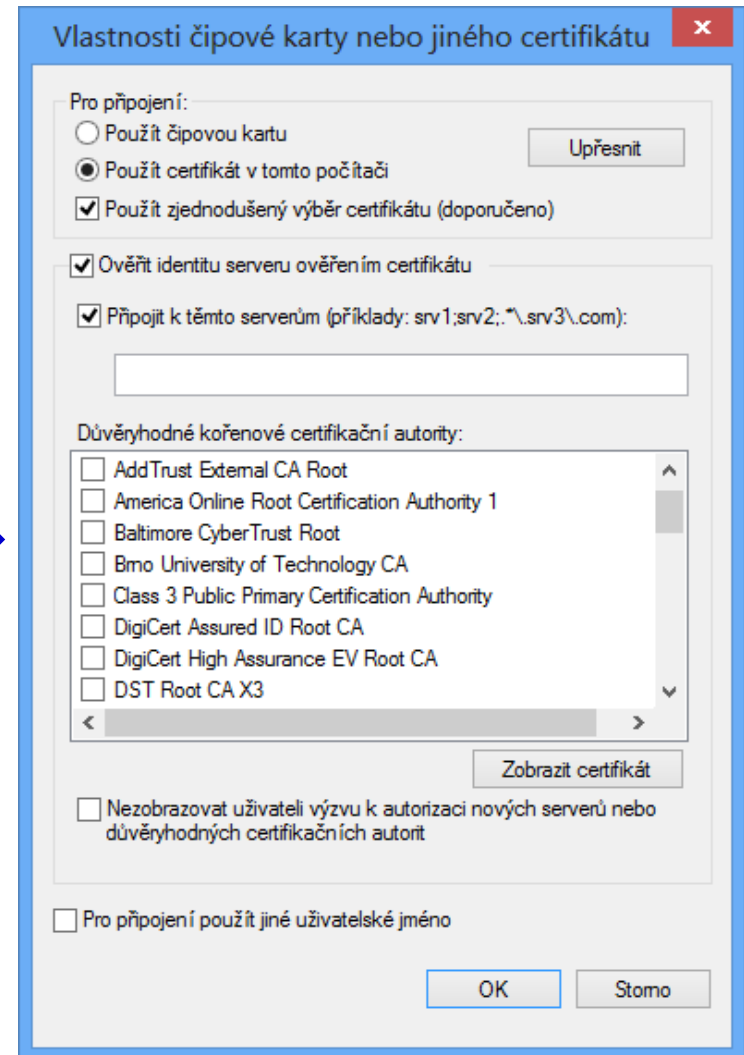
Vlastnosti čipové karty nebo jiného certifikátu

Pro připojení:
Použít čipovou kartu
Použít certifikát v tomto počítači
Upřesnit
Použít zjednodušený výběr certifikátu (doporučeno)

Ověřit identitu serveru ověřením certifikátu
Připojit k těmto serverům (příklady: srv1;srv2;.*\.srv3\.com):

Důvěryhodné kořenové certifikační autority:
AddTrust External CA Root
America Online Root Certification Authority 1
Baltimore CyberTrust Root
Brno University of Technology CA
Class 3 Public Primary Certification Authority
DigiCert Assured ID Root CA
DigiCert High Assurance EV Root CA
DST Root CA X3

Zobrazit certifikát

Nezobrazovat uživateli výzvu k autorizaci nových serverů nebo důvěryhodných certifikačních autorit

Pro připojení použít jiné uživatelské jméno

OK
Storno